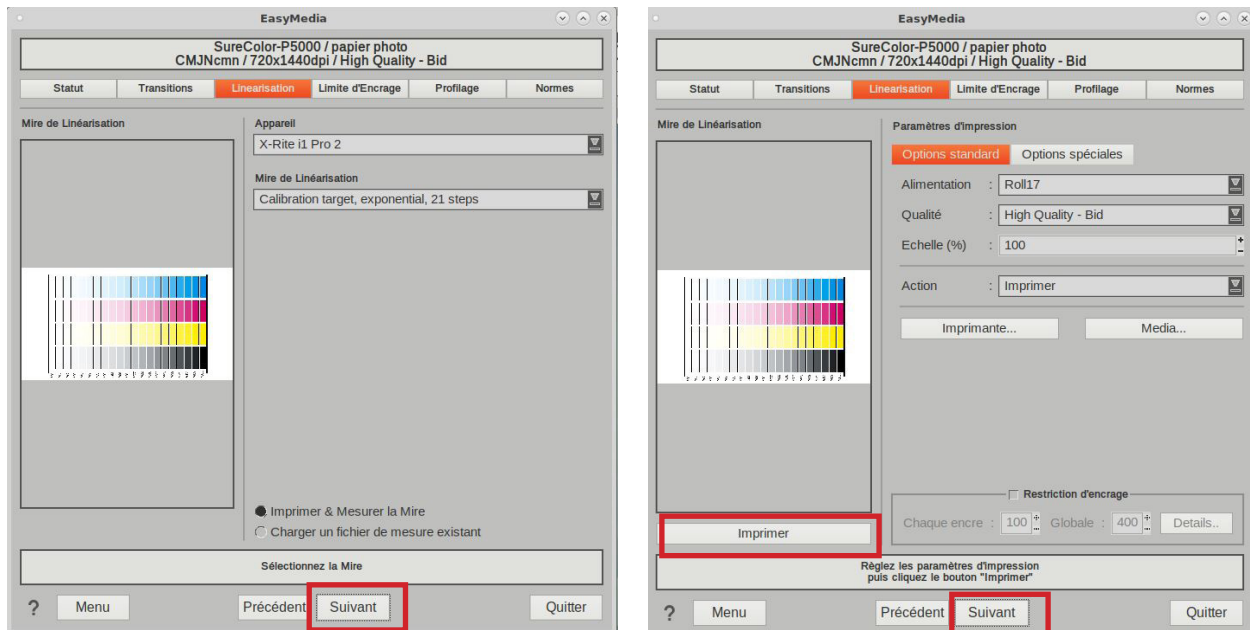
EasyMedia

SureColor-P5000 / papier photo
CMJNcmn / 720x1440dpi / High Quality - Bid

| Statut | Transitions | Linearisation | Limite d'Encrage | Profilage | Normes |
|---|---|---|---|---|---|

Mire de Linéarisation

Appareil
X-Rite i1 Pro 2

Mire de Linéarisation
Calibration target, exponential, 21 steps

Imprimer & Mesurer la Mire
Charger un fichier de mesure existant

Sélectionnez la Mire

?
Menu
Précédent
Suivant
Quitter

EasyMedia

SureColor-P5000 / papier photo
CMJNcmn / 720x1440dpi / High Quality - Bid

| Statut | Transitions | Linearisation | Limite d'Encrage | Profilage | Normes |
|---|---|---|---|---|---|

Mire de Linéarisation

Paramètres d'impression

Options standard
Options spéciales

Alimentation : Roll17
Qualité : High Quality - Bid
Echelle (%) : 100

Action : Imprimer

Imprimante...
Media...

Restriction d'encrage
Chaque encre : 100
Globale : 400
Détails..

Imprimer

Réglez les paramètres d'impression
puis cliquez le bouton "Imprimer"

?
Menu
Précédent
Suivant
Quitter